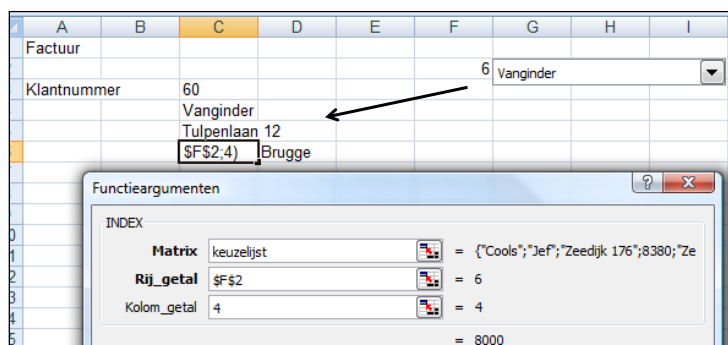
| A | B | C | D | E | F | G | H | I |
|---|---|---|---|---|---|---|---|---|
| Factuur | | | | | | | | |
| | | | | | 6 | Vanginder | | |
| Klantnummer | | 60 | | | | | | |
| | | Vanginder | | | | | | |
| | | Tulpenlaan 12 | | | | | | |
| | | $F$2;4) | Brugge | | | | | |

Functieargumenten

INDEX

Matrix keuzelijst = {"Cools";"Jef";"Zeedijk 176";8380;"Ze

Rij_getal $F$2 = 6

Kolom_getal 4 = 4

= 8000